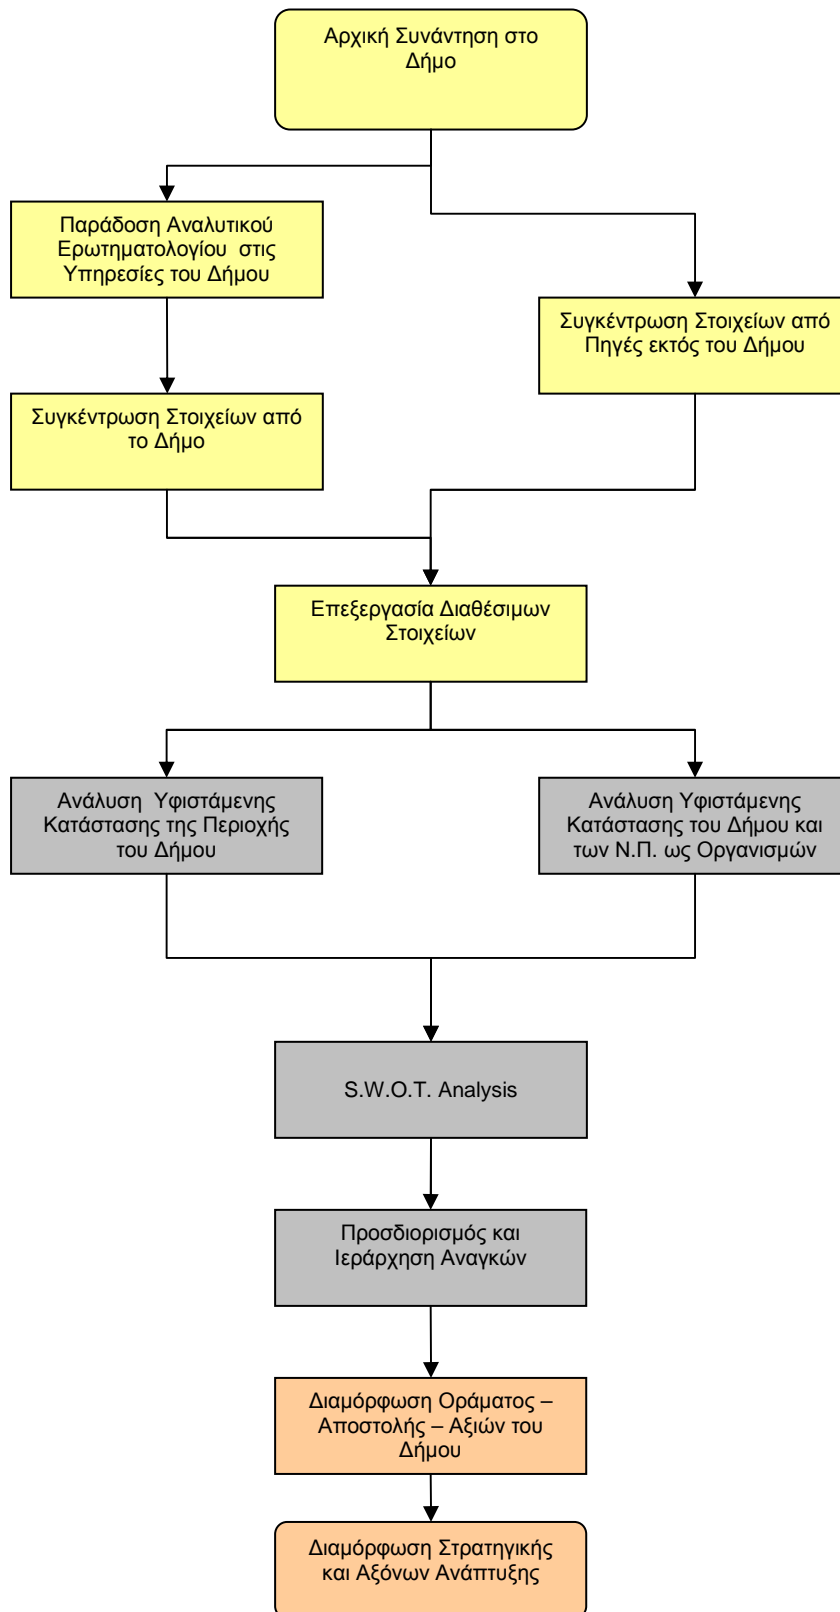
Αρχική Συνάντηση στο Δήμο

Παράδοση Αναλυτικού Ερωτηματολογίου στις Υπηρεσίες του Δήμου

Συγκέντρωση Στοιχείων από Πηγές εκτός του Δήμου

Συγκέντρωση Στοιχείων από το Δήμο

Επεξεργασία Διαθέσιμων Στοιχείων

Ανάλυση Υφιστάμενης Κατάστασης της Περιοχής του Δήμου

Ανάλυση Υφιστάμενης Κατάστασης του Δήμου και των Ν.Π. ως Οργανισμών

S.W.O.T. Analysis

Προσδιορισμός και Ιεράρχηση Αναγκών

Διαμόρφωση Οράματος – Αποστολής – Αξιών του Δήμου

Διαμόρφωση Στρατηγικής και Αξόνων Ανάπτυξης